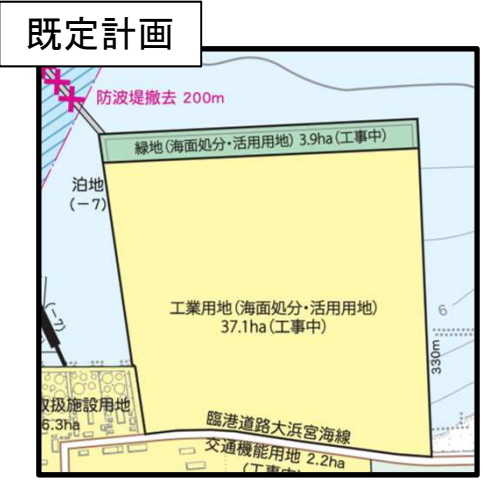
既定計画

防波堤撤去 200m

緑地(海面処分・活用用地) 3.9ha(工事中)

泊地
(−7)

工業用地(海面処分・活用用地)
37.1ha(工事中)

6

330m

(−7)

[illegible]取扱施設用地
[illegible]5.3ha

臨港道路大浜宮海線

交通機能用地 2.2ha
(工事中)